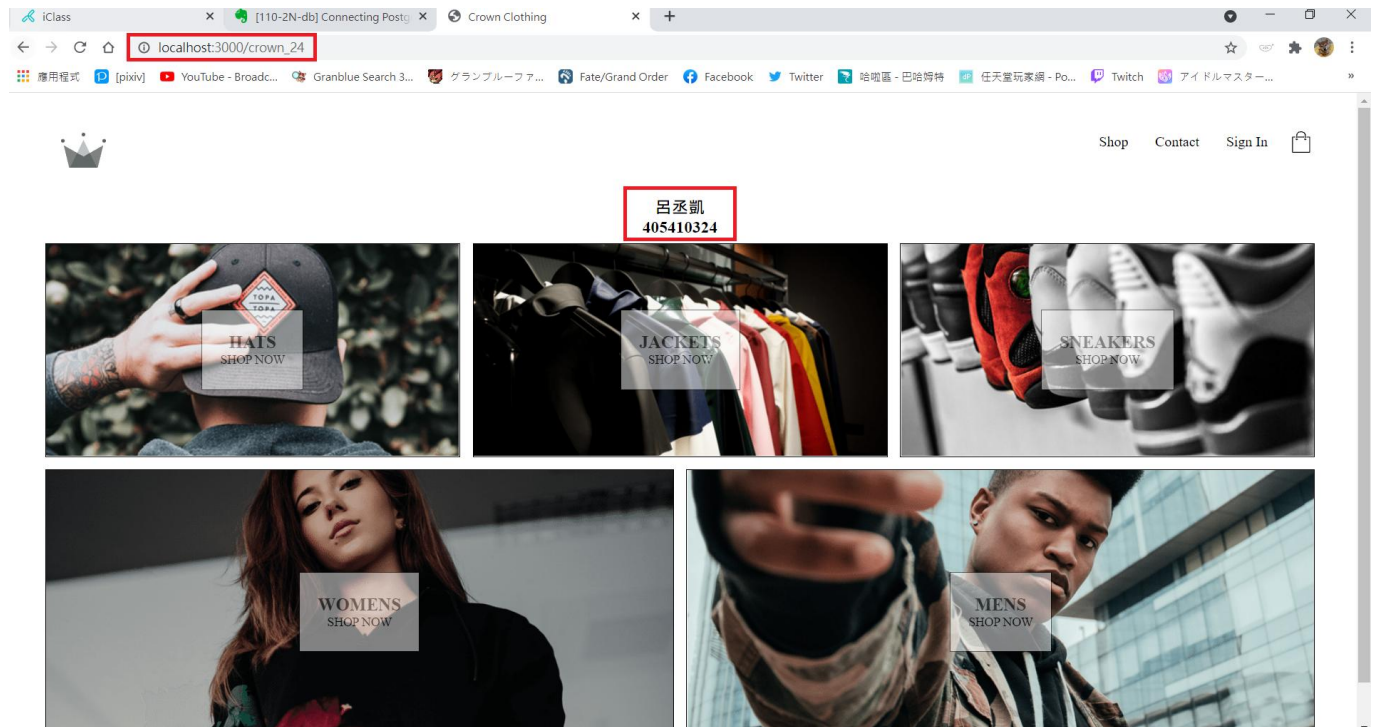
iClass
[110-2N-db] Connecting Postg
Crown Clothing
localhost:3000/crown_24
應用程式 [pixiv] YouTube - Broadc... Granblue Search 3... グランブルーファ... Fate/Grand Order Facebook Twitter 哈啦區 - 巴哈姆特 任天堂玩家網 - Po... Twitch アイドルマスター...

Shop Contact Sign In

呂丞凱
405410324

TOPA TOPA

HATS
SHOP NOW

JACKETS
SHOP NOW

SNEAKERS
SHOP NOW

WOMENS
SHOP NOW

MENS
SHOP NOW